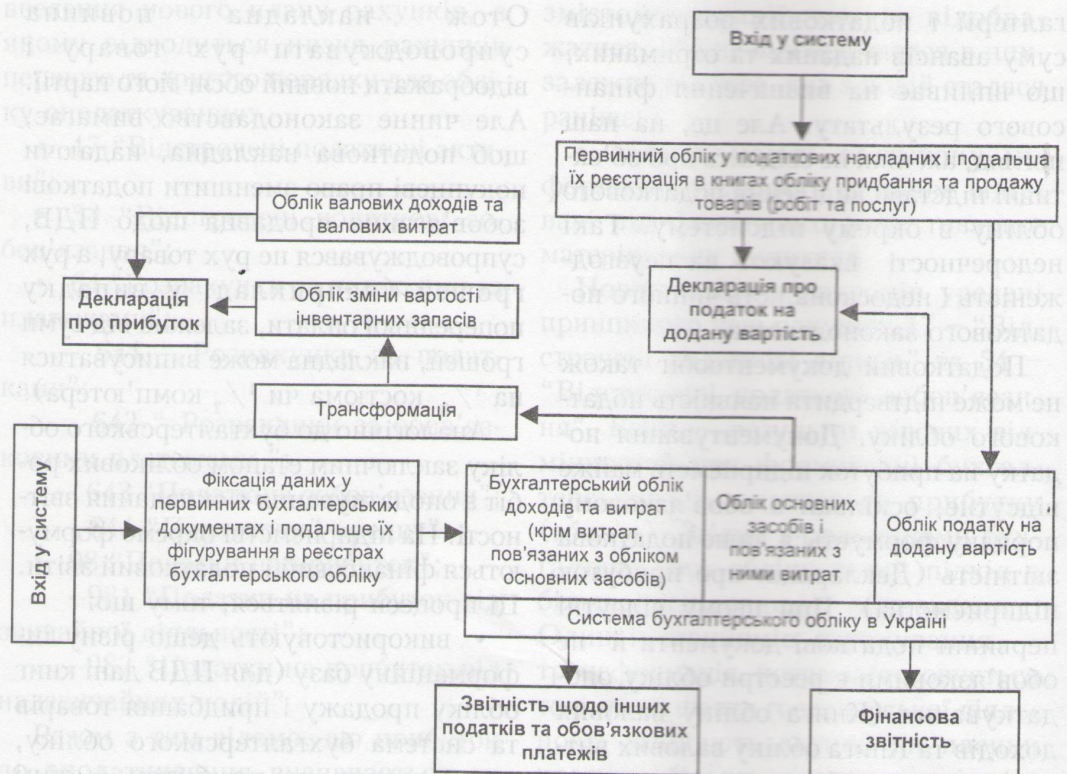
Вхід у систему

Первинний облік у податкових накладних і подальша їх реєстрація в книгах обліку придбання та продажу товарів (робіт та послуг)

Облік валових доходів та валових витрат

Декларація про податок на додану вартість

Декларація про прибуток

Облік зміни вартості інвентарних запасів

Трансформація

Вхід у систему

Фіксація даних у первинних бухгалтерських документах і подальше їх фігурування в реєстрах бухгалтерського обліку

Бухгалтерський облік доходів та витрат (крім витрат, пов'язаних з обліком основних засобів)

Облік основних засобів і пов'язаних з ними витрат

Облік податку на додану вартість

Система бухгалтерського обліку в Україні

Звітність щодо інших податків та обов'язкових платежів

Фінансова звітність